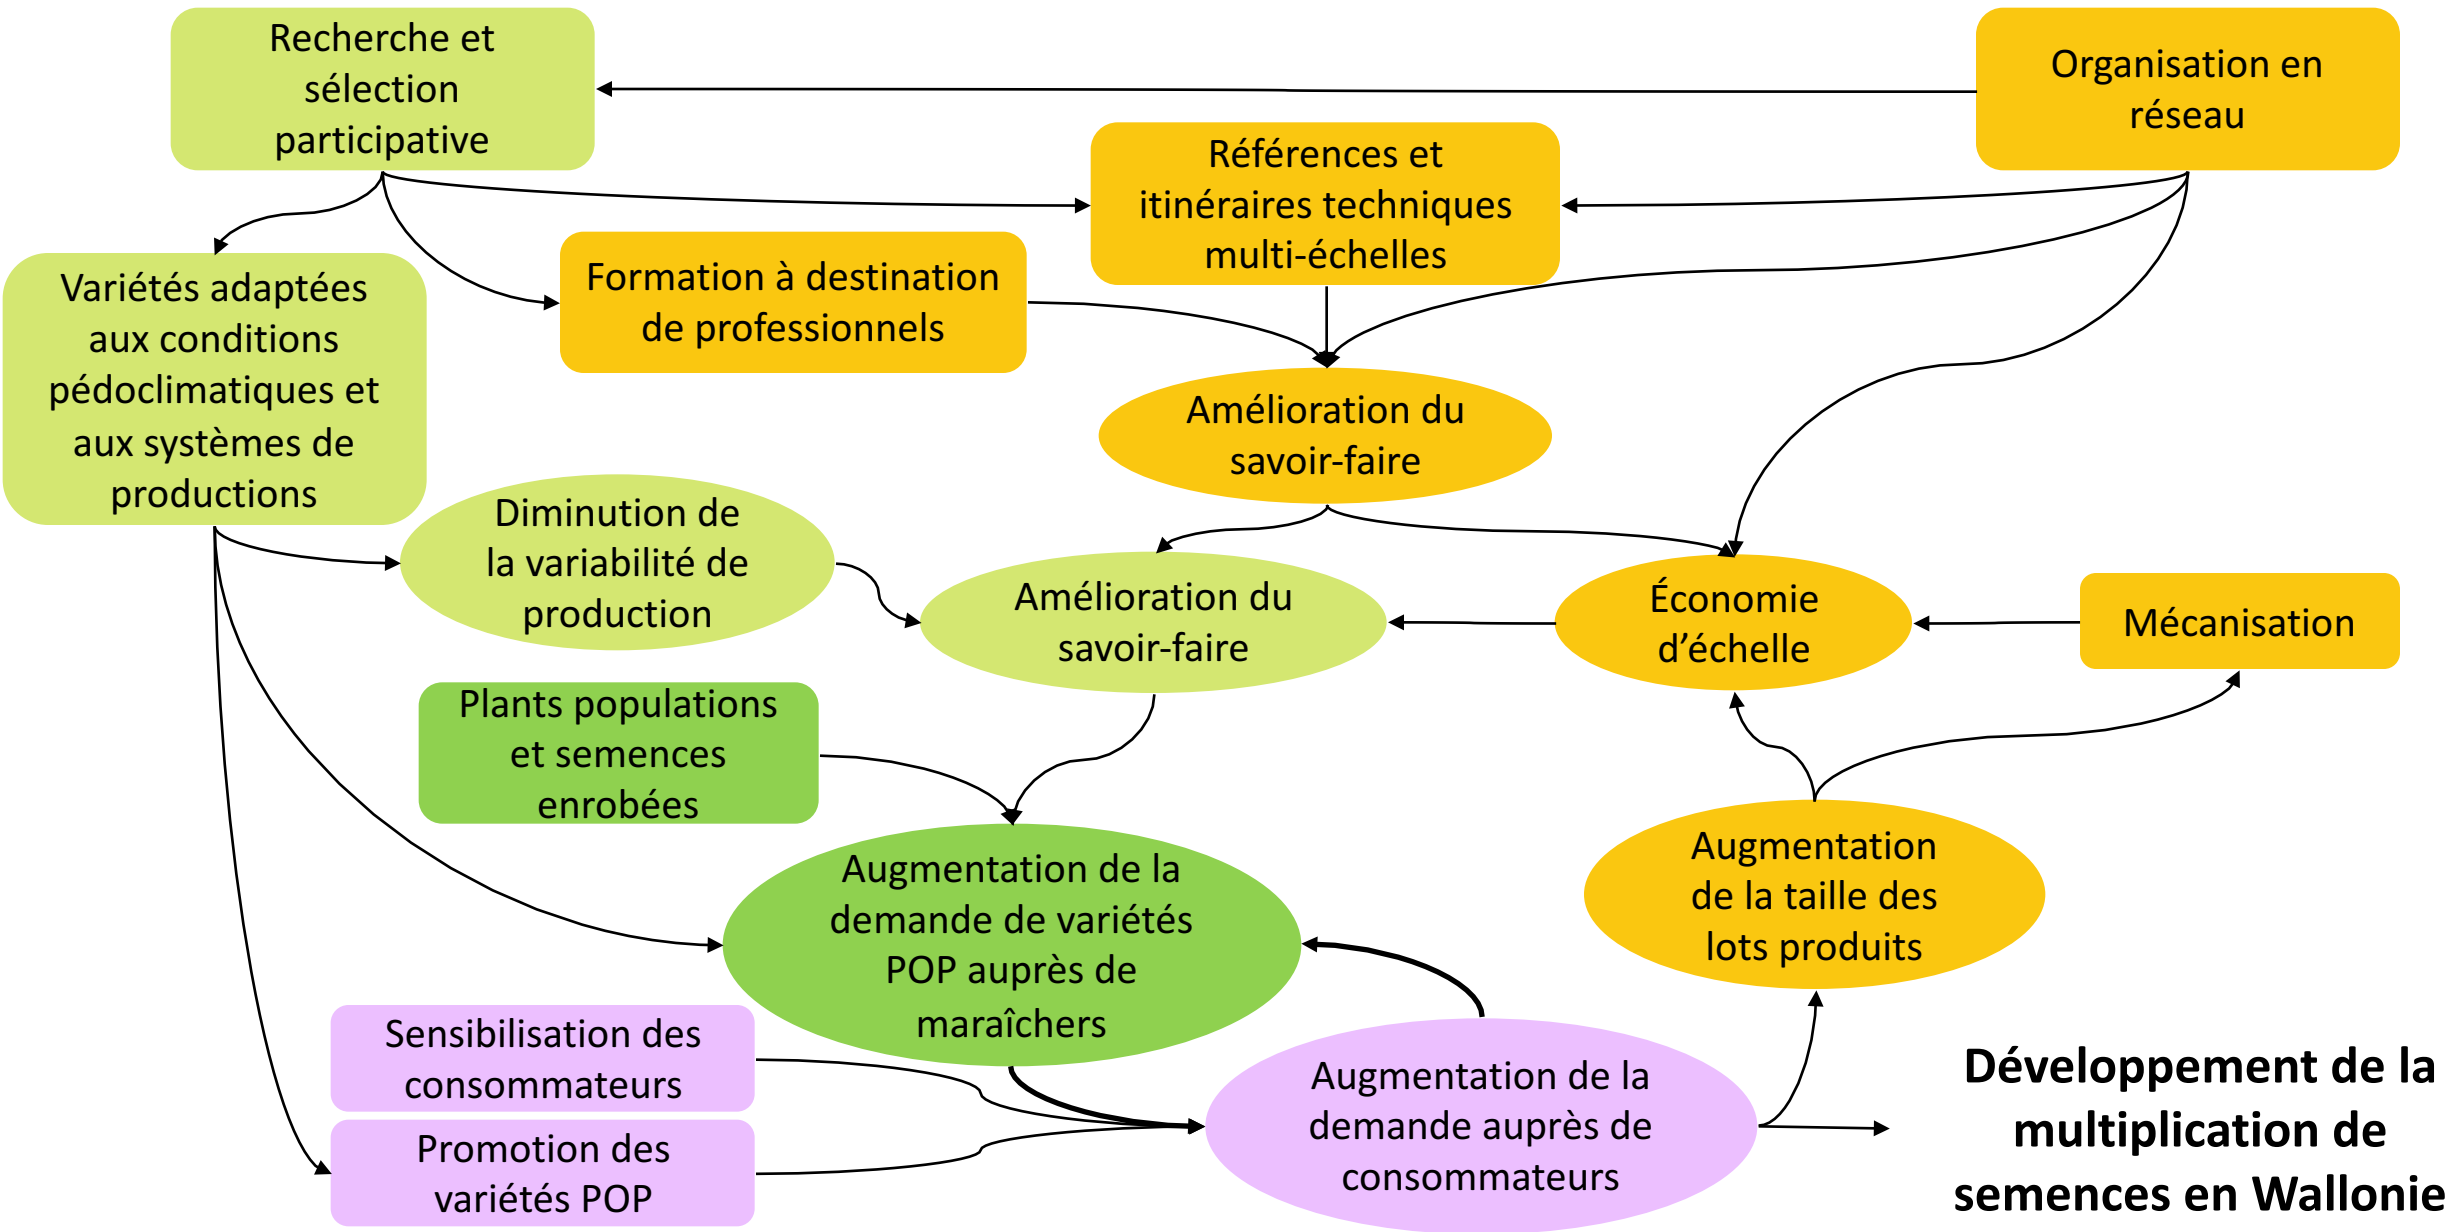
Recherche et sélection participative

Organisation en réseau

Références et itinéraires techniques multi-échelles

Variétés adaptées aux conditions pédoclimatiques et aux systèmes de productions

Formation à destination de professionnels

Amélioration du savoir-faire

Diminution de la variabilité de production

Amélioration du savoir-faire

Économie d’échelle

Mécanisation

Plants populations et semences enrobées

Augmentation de la demande de variétés POP auprès de maraîchers

Augmentation de la taille des lots produits

Sensibilisation des consommateurs

Promotion des variétés POP

Augmentation de la demande auprès de consommateurs

Développement de la multiplication de semences en Wallonie